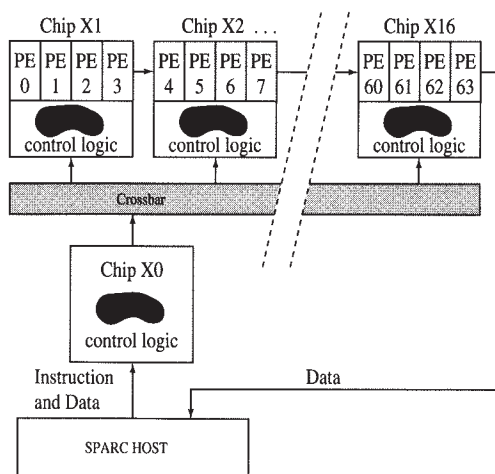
Chip X1

PE 0 | PE 1 | PE 2 | PE 3

control logic

Chip X2 . . .

PE 4 | PE 5 | PE 6 | PE 7

control logic

Chip X16

PE 60 | PE 61 | PE 62 | PE 63

control logic

Crossbar

Chip X0

control logic

Instruction and Data

Data

SPARC HOST